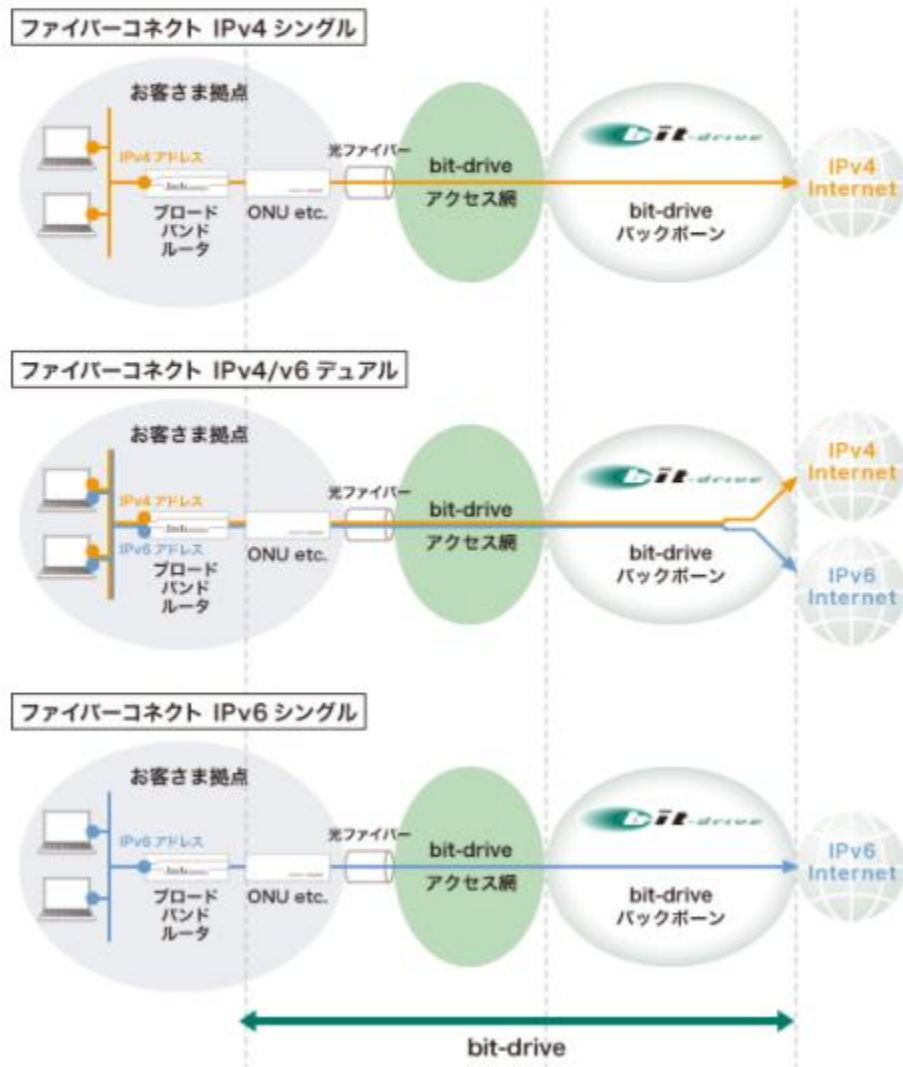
ファイバーコネクト IPv4 シングル

お客さま拠点

IPv4 アドレス

ブロードバンドルータ

ONU etc.

光ファイバー

bit-drive アクセス網

bit-drive

bit-drive バックボーン

IPv4 Internet

ファイバーコネクト IPv4/v6 デュアル

お客さま拠点

IPv4 アドレス

IPv6 アドレス

ブロードバンドルータ

ONU etc.

光ファイバー

bit-drive アクセス網

bit-drive

bit-drive バックボーン

IPv4 Internet

IPv6 Internet

ファイバーコネクト IPv6 シングル

お客さま拠点

IPv6 アドレス

ブロードバンドルータ

ONU etc.

光ファイバー

bit-drive アクセス網

bit-drive

bit-drive バックボーン

IPv6 Internet

bit-drive